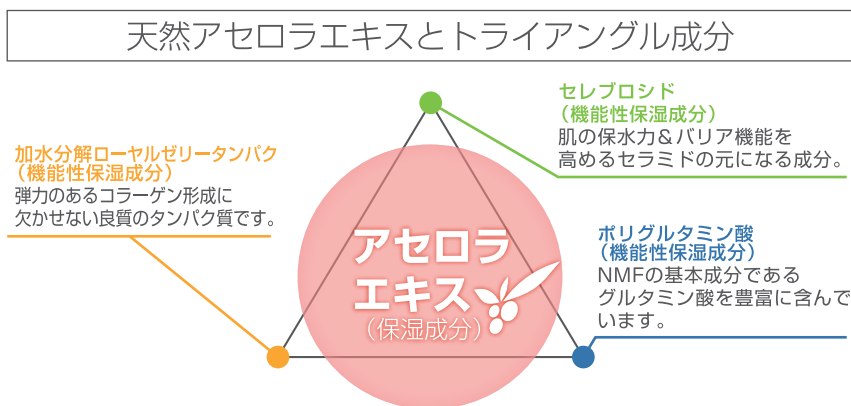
天然アセロラエキスとトライアングル成分

セレブロシド
（機能性保湿成分）
肌の保水力＆バリア機能を高めるセラミドの元になる成分。

加水分解ローヤルゼリータンパク
（機能性保湿成分）
弾力のあるコラーゲン形成に欠かせない良質のタンパク質です。

アセロラエキス
（保湿成分）

ポリグルタミン酸
（機能性保湿成分）
NMFの基本成分であるグルタミン酸を豊富に含んでいます。